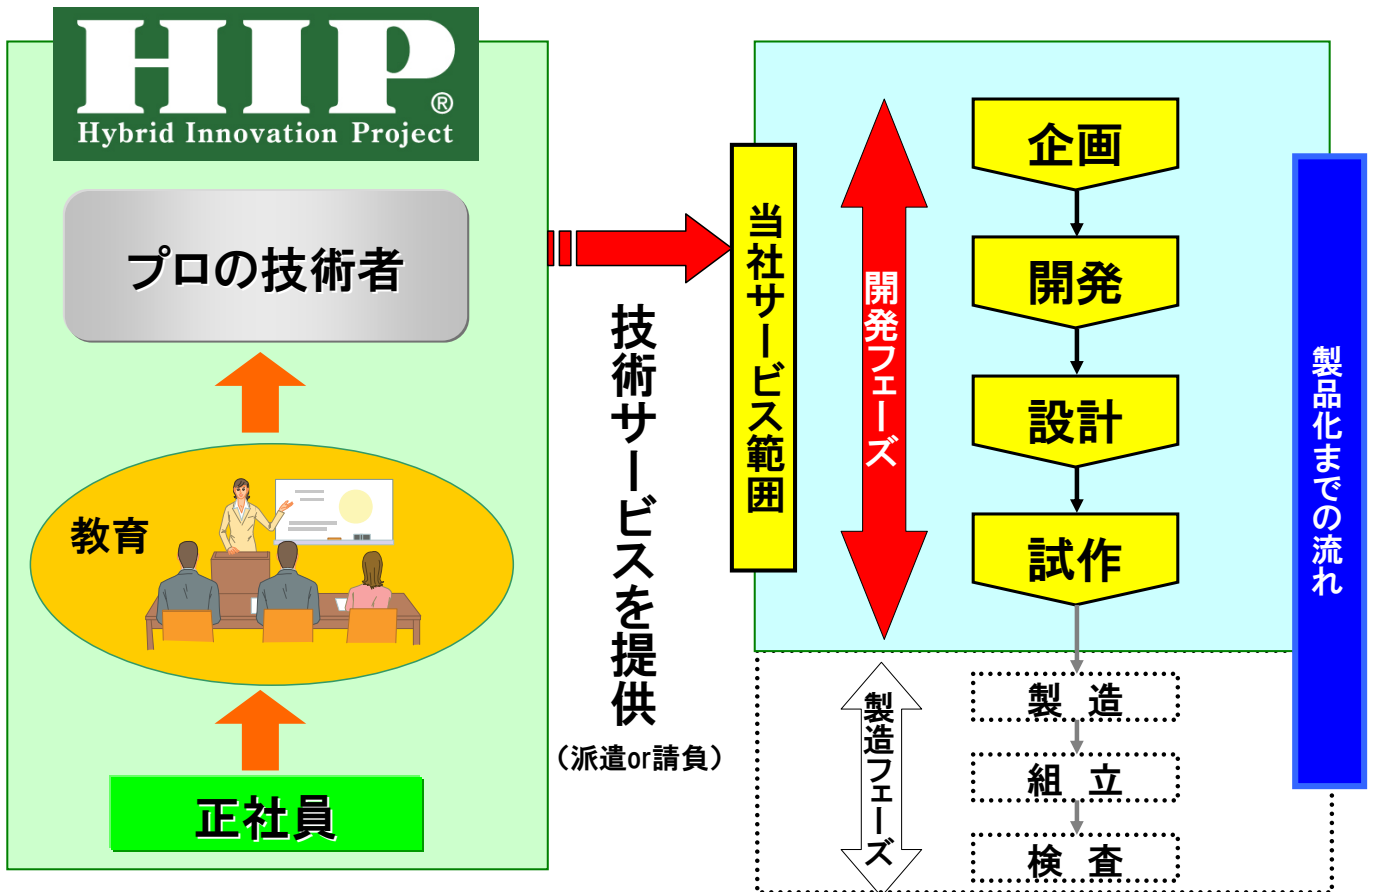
HIP®
Hybrid Innovation Project

プロの技術者

教育

正社員

技術サービスを提供
（派遣or請負）

当社サービス範囲

開発フェーズ

企画

開発

設計

試作

製品化までの流れ

製造フェーズ

製　造

組　立

検　査